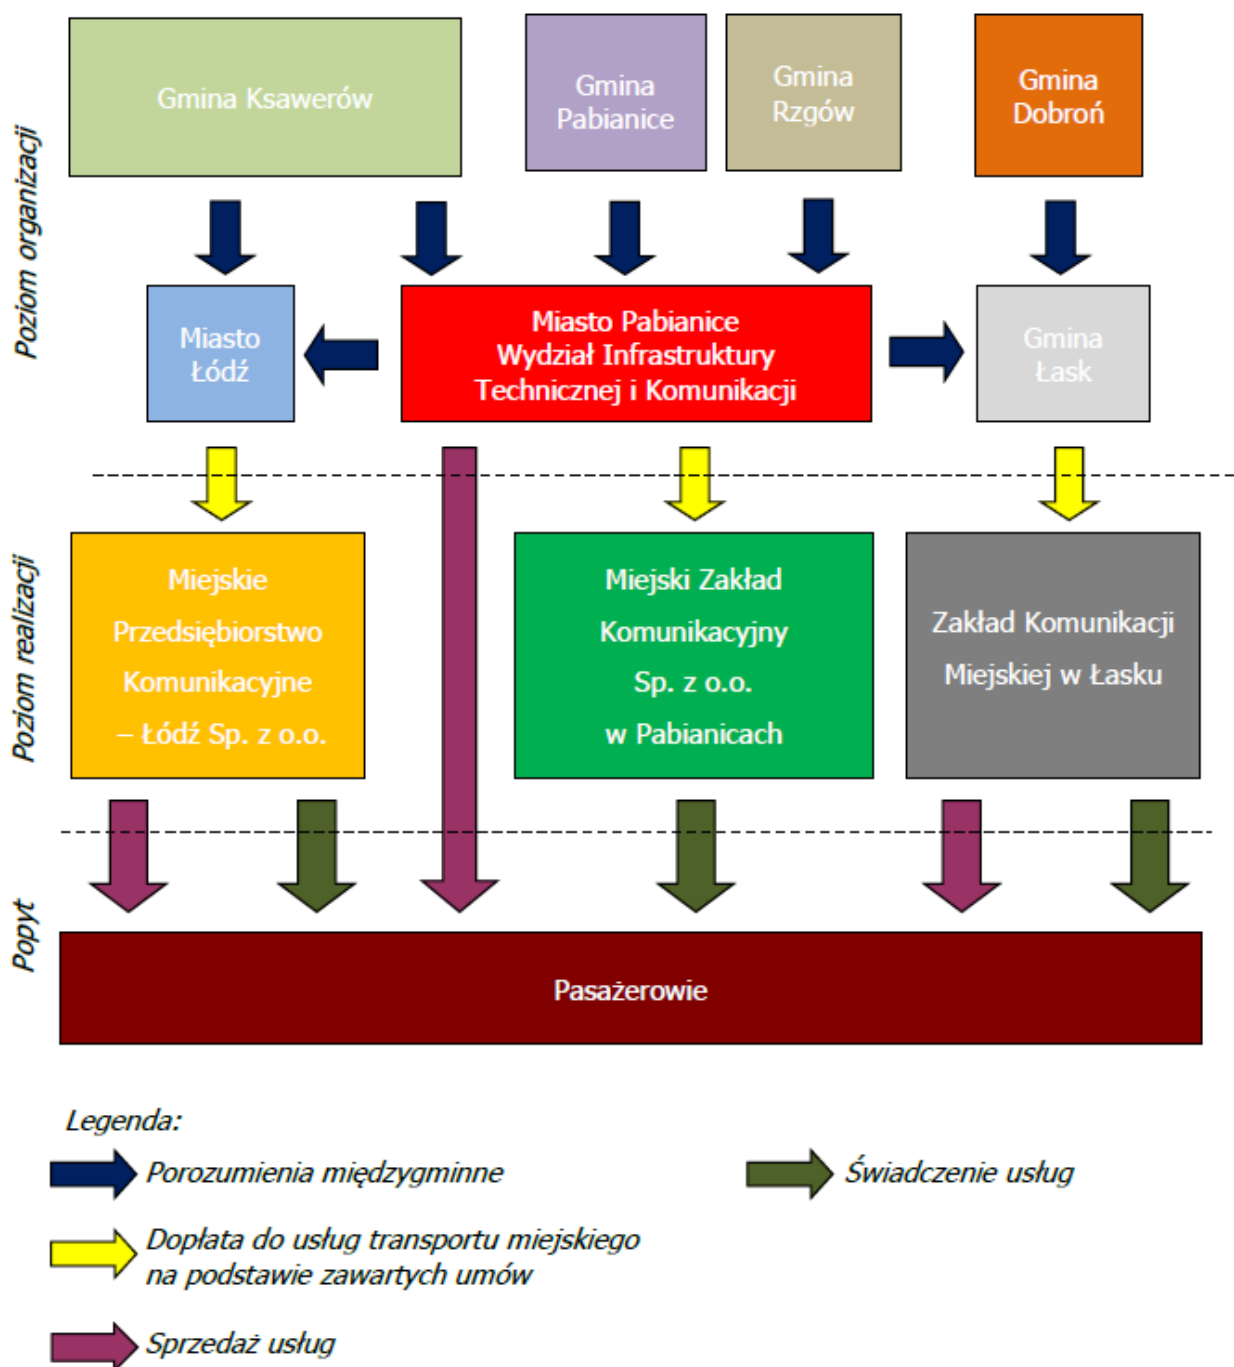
Poziom organizacji

Gmina Ksawerów

Gmina Pabianice

Gmina Rzgów

Gmina Dobroń

Miasto Łódź

Miasto Pabianice Wydział Infrastruktury Technicznej i Komunikacji

Gmina Łask

Poziom realizacji

Miejskie Przedsiębiorstwo Komunikacyjne – Łódź Sp. z o.o.

Miejski Zakład Komunikacyjny Sp. z o.o. w Pabianicach

Zakład Komunikacji Miejskiej w Łasku

Popyt

Pasażerowie

Legenda:

Porozumienia międzygminne

Świadczenie usług

Dopłata do usług transportu miejskiego na podstawie zawartych umów

Sprzedaż usług